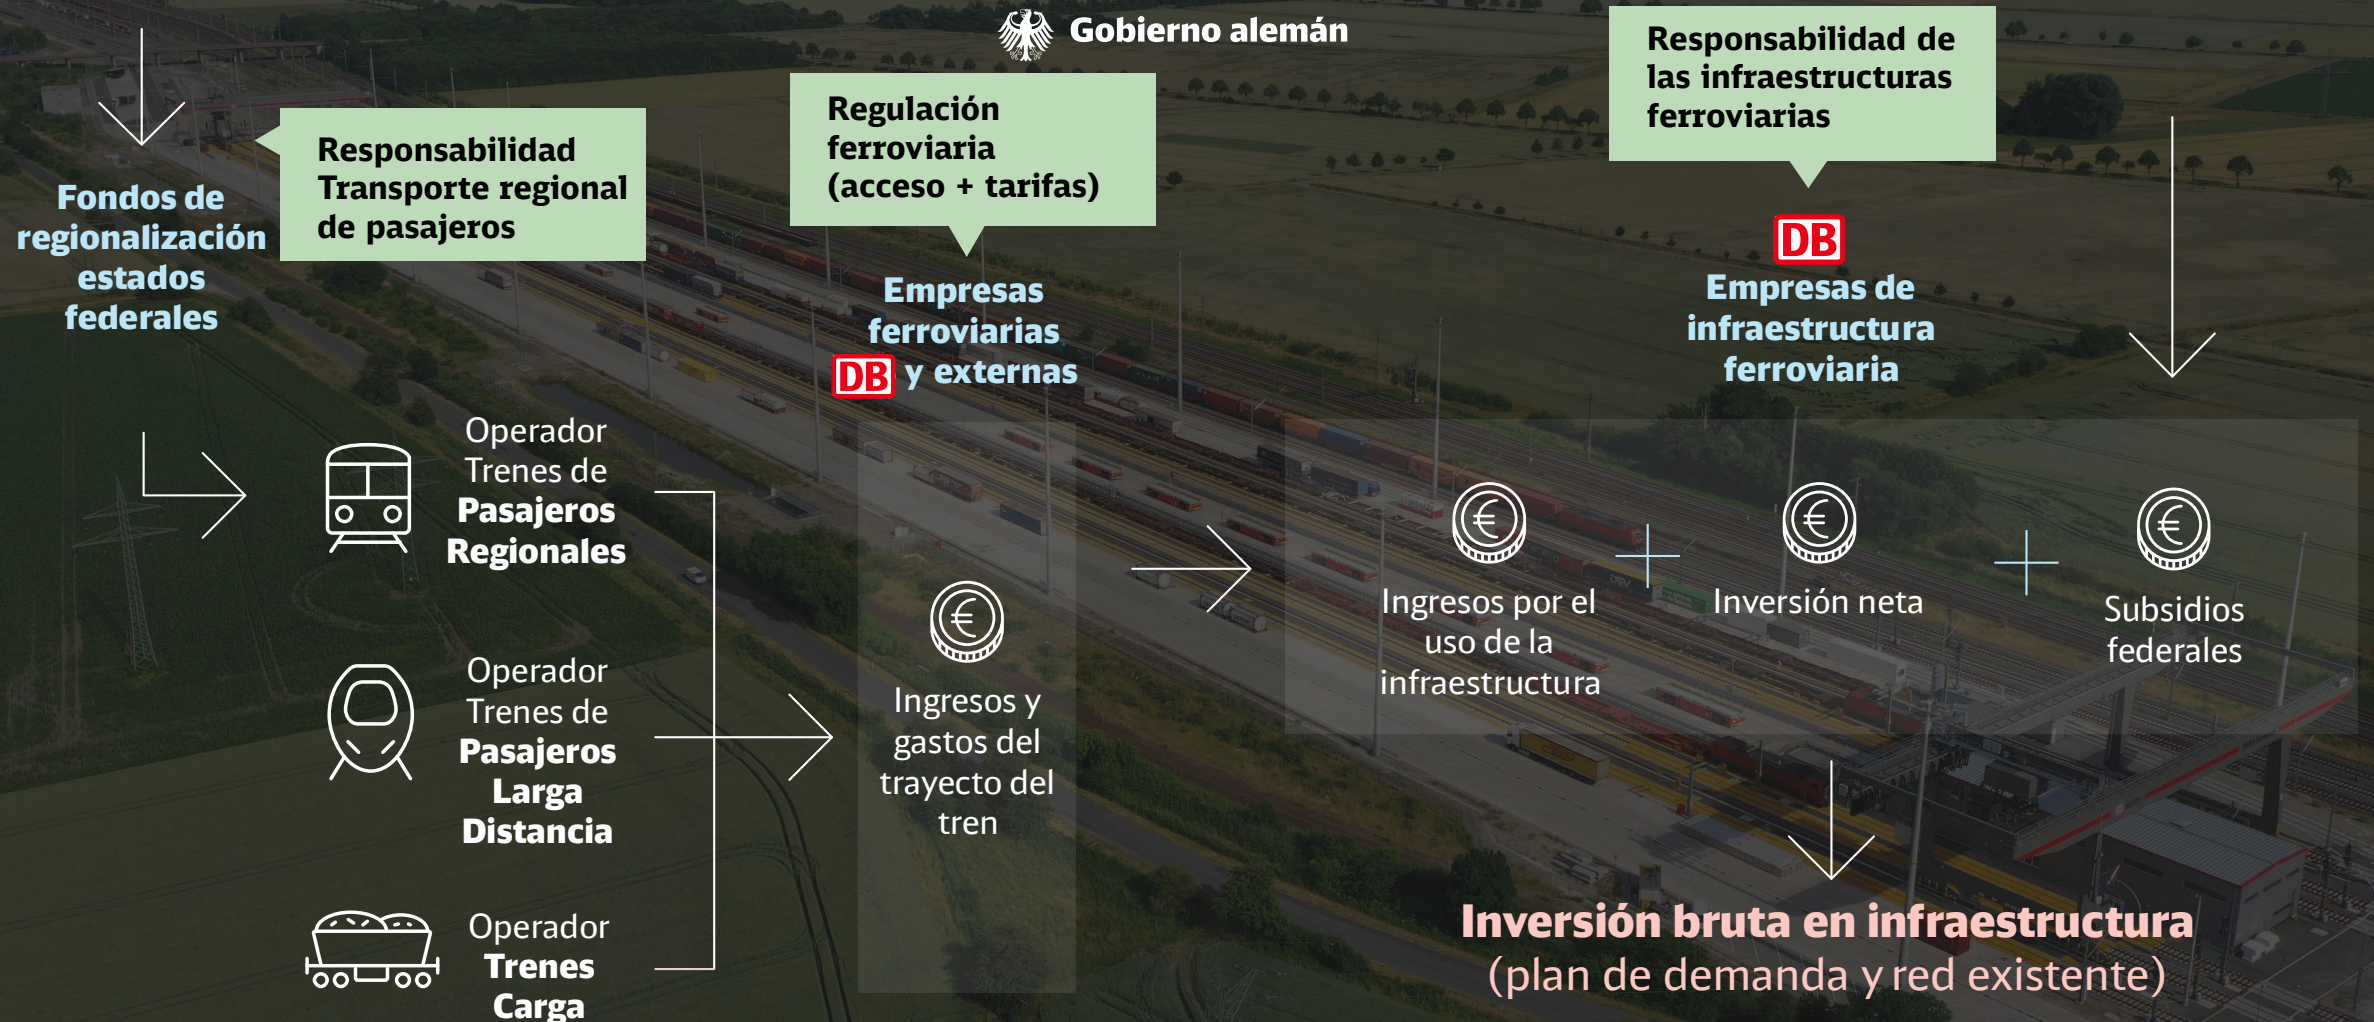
Gobierno alemán

Fondos de regionalización estados federales

Responsabilidad Transporte regional de pasajeros

Regulación ferroviaria (acceso + tarifas)

Responsabilidad de las infraestructuras ferroviarias

Empresas ferroviarias DB y externas

DB Empresas de infraestructura ferroviaria

Operador Trenes de Pasajeros Regionales

Operador Trenes de Pasajeros Larga Distancia

Operador Trenes Carga

Ingresos y gastos del trayecto del tren

Ingresos por el uso de la infraestructura

Inversión neta

Subsidios federales

Inversión bruta en infraestructura (plan de demanda y red existente)